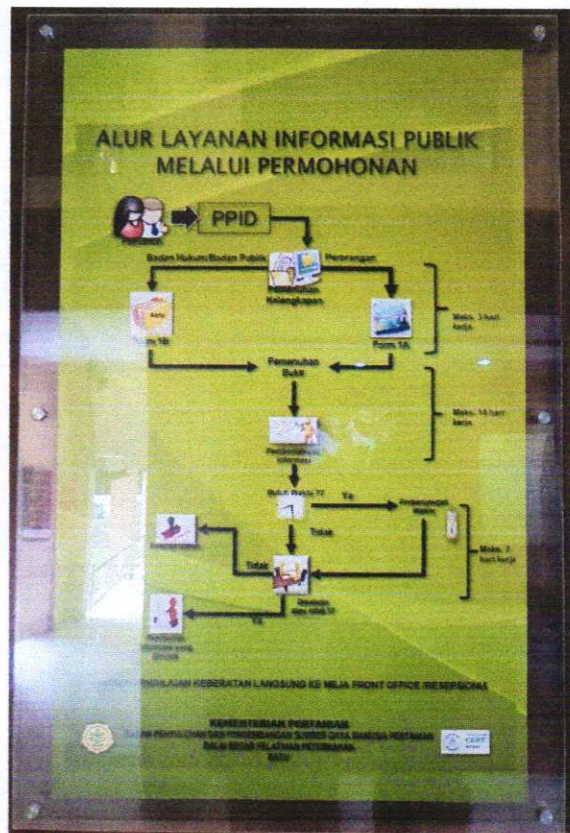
ALUR LAYANAN INFORMASI PUBLIK MELALUI PERMOHONAN

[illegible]

PPID

Badan Hukum/Badan Publik

Perorangan

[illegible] Kelengkapan

Form 1B

Form 1A

Maks. 3 hari kerja

Pemenuhan Bukti

Maks. 14 hari kerja

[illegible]

Bukti Puas ??

Ya

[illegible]

Tidak

Maks. 3 hari kerja

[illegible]

Tidak

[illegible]

Ya

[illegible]

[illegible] KEBERATAN LANGSUNG KE MEJA FRONT OFFICE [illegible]

KEMENTERIAN PERTANIAN
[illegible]
BALAI BESAR PELATIHAN PETERNAKAN
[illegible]